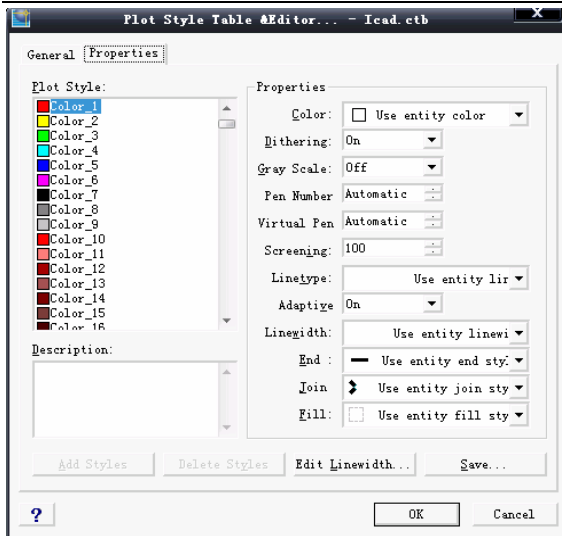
Plot Style Table &Editor... - Icad.ctb

General Properties

Plot Style:
Color_1
Color_2
Color_3
Color_4
Color_5
Color_6
Color_7
Color_8
Color_9
Color_10
Color_11
Color_12
Color_13
Color_14
Color_15
Color_16

Description:

Properties
Color: Use entity color
Dithering: On
Gray Scale: Off
Pen Number Automatic
Virtual Pen Automatic
Screening: 100
Linetype: Use entity lir
Adaptive On
Linewidth: Use entity linewi
End : Use entity end sty
Join Use entity join sty
Fill: Use entity fill sty

Add Styles Delete Styles Edit Linewidth... Save...

? OK Cancel